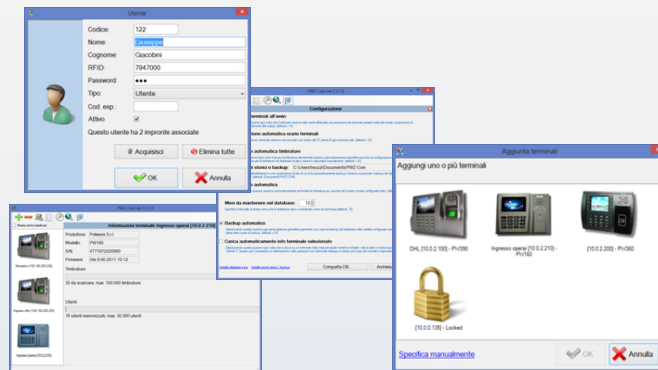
Utente

Codice: 122
Nome: Giuseppe
Cognome: Giacobini
RFID: 7947000
Password: ●●●
Tipo: Utente
Cod. esp.:
Attivo
Questo utente ha 2 impronte associate

Acquisisci
Elimina tutte
OK
Annulla

PWD Com v4.1.0.0

Configurazione

terminali all'avvio
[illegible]

zione automatica orario terminali
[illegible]

automatica timbrature
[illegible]

e timbrature in backup: C:\Users\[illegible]\Documents\PWD Com
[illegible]

automatica
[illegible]

Mesi da mantenere nel database: 12
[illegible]

Backup automatico
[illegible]

Carica automaticamente info terminale selezionato
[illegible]

Compatta DB...
Archivia

PWD Com v4.1.0.0

Informazioni terminale Ingresso operai [10.0.2.210]

Produttore: Pollesier S.r.l.
Modello: PW160
S/N: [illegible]
Firmware: Ver 6.60 2011-10-12

Timbrature
35 da scaricare, max: 100.000 timbrature

Utenti
76 utenti memorizzati, max: 30.000 utenti

Reception [10.0.100.100]
Ingresso uffici [10.0.100.210]
Ingresso operai [10.0.2.210]

Aggiunta terminali

Aggiungi uno o più terminali

DHL [10.0.2.100] - PW360
Ingresso operai [10.0.2.210] - PW160
[10.0.2.200] - PW360
[10.0.0.135] - Locked

Specifica manualmente
OK
Annulla